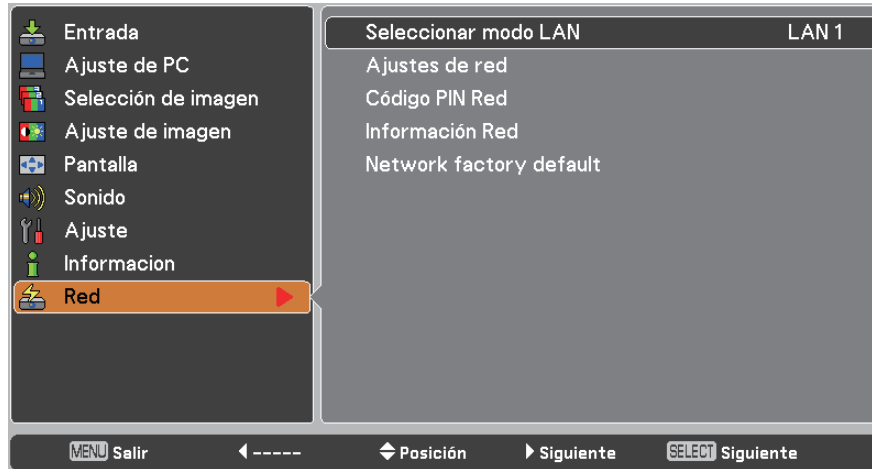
Entrada
Ajuste de PC
Selección de imagen
Ajuste de imagen
Pantalla
Sonido
Ajuste
Informacion
Red

Seleccionar modo LAN LAN 1
Ajustes de red
Código PIN Red
Información Red
Network factory default

MENU Salir ◀----- ⬍ Posición ▶ Siguiente SELECT Siguiente